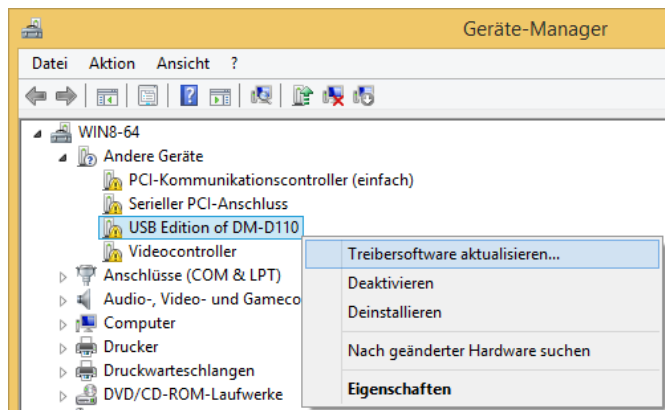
Geräte-Manager

Datei Aktion Ansicht ?

WIN8-64
Andere Geräte
PCI-Kommunikationscontroller (einfach)
Serieller PCI-Anschluss
USB Edition of DM-D110
Videocontroller
Anschlüsse (COM & LPT)
Audio-, Video- und Gameco
Computer
Drucker
Druckwarteschlangen
DVD/CD-ROM-Laufwerke

Treibersoftware aktualisieren...
Deaktivieren
Deinstallieren
Nach geänderter Hardware suchen
Eigenschaften